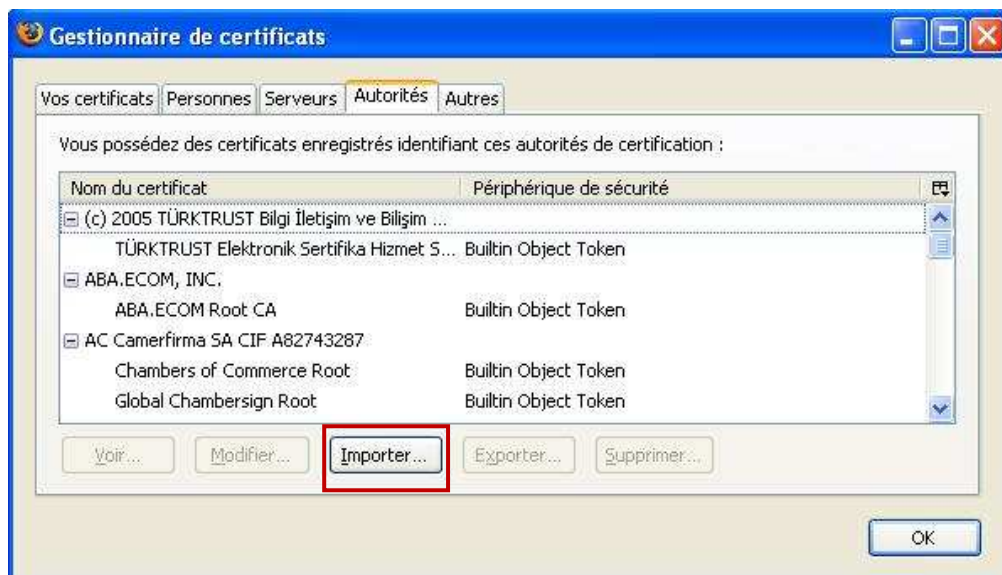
Gestionnaire de certificats

Vos certificats | Personnes | Serveurs | Autorités | Autres

Vous possédez des certificats enregistrés identifiant ces autorités de certification :

| Nom du certificat | Périphérique de sécurité |
|---|---|
| (c) 2005 TÜRKTRUST Bilgi İletişim ve Bilişim ... | |
| TÜRKTRUST Elektronik Sertifika Hizmet S... | Builtin Object Token |
| ABA.ECOM, INC. | |
| ABA.ECOM Root CA | Builtin Object Token |
| AC Camerfirma SA CIF A82743287 | |
| Chambers of Commerce Root | Builtin Object Token |
| Global Chambersign Root | Builtin Object Token |

Voir... Modifier... Importer... Exporter... Supprimer...

OK